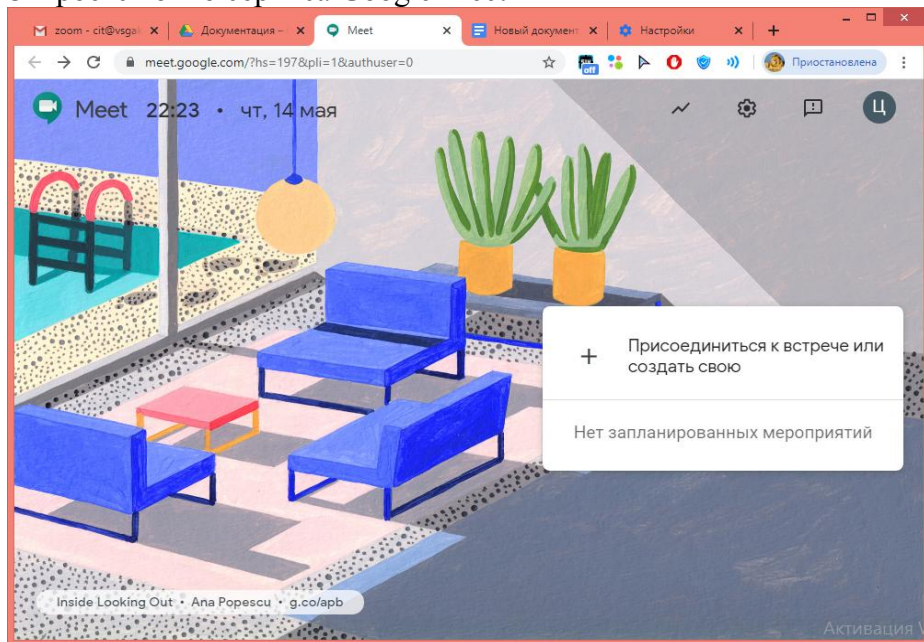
zoom - cit@vsga ×
Документация – ×
Meet ×
Новый документ ×
Настройки ×
+

meet.google.com/?hs=197&pli=1&authuser=0

Приостановлена

Meet 22:23 • чт, 14 мая

Ц

+ Присоединиться к встрече или создать свою

Нет запланированных мероприятий

Inside Looking Out • Ana Popescu • g.co/apb

Активация W